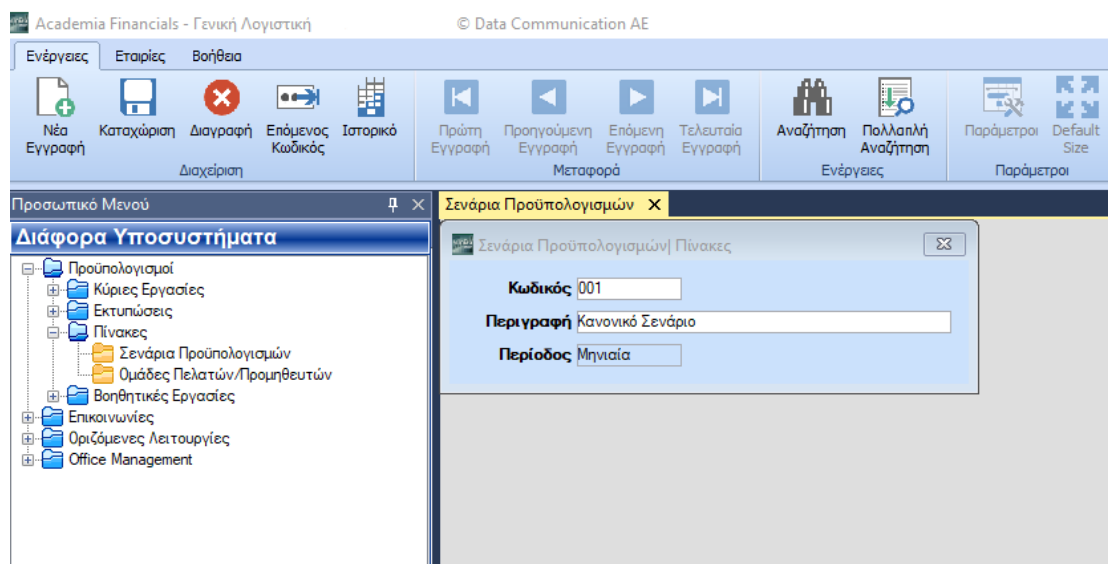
Academia Financials - Γενική Λογιστική © Data Communication AE

Ενέργειες Εταιρίες Βοήθεια

Νέα Εγγραφή Καταχώριση Διαγραφή Επόμενος Κωδικός Ιστορικό
Διαχείριση

Πρώτη Εγγραφή Προηγούμενη Εγγραφή Επόμενη Εγγραφή Τελευταία Εγγραφή
Μεταφορά

Αναζήτηση Πολλαπλή Αναζήτηση
Ενέργειες

Παράμετροι Default Size
Παράμετροι

Προσωπικό Μενού

Διάφορα Υποσυστήματα

Προϋπολογισμοί
Κύριες Εργασίες
Εκτυπώσεις
Πίνακες
Σενάρια Προϋπολογισμών
Ομάδες Πελατών/Προμηθευτών
Βοηθητικές Εργασίες
Επικοινωνίες
Οριζόμενες Λειτουργίες
Office Management

Σενάρια Προϋπολογισμών ✕

Σενάρια Προϋπολογισμών| Πίνακες

Κωδικός 001
Περιγραφή Κανονικό Σενάριο
Περίοδος Μηνιαία